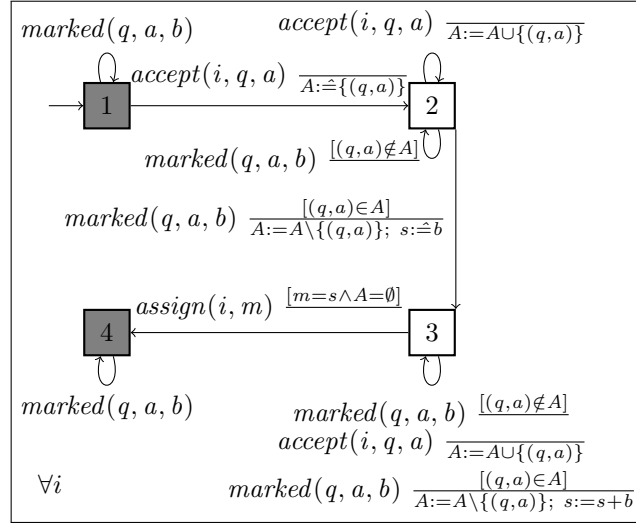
$marked(q, a, b)$

$accept(i, q, a)$ $\frac{}{A:=A\cup\{(q,a)\}}$

$accept(i, q, a)$ $\frac{}{A:\hat{=}\{(q,a)\}}$

1

2

$marked(q, a, b)$ $\frac{[(q,a)\notin A]}{}$

$marked(q, a, b)$ $\frac{[(q,a)\in A]}{A:=A\setminus\{(q,a)\};\ s:\hat{=}b}$

$assign(i, m)$ $\frac{[m=s\wedge A=\emptyset]}{}$

4

3

$marked(q, a, b)$

$marked(q, a, b)$ $\frac{[(q,a)\notin A]}{}$

$accept(i, q, a)$ $\frac{}{A:=A\cup\{(q,a)\}}$

$\forall i$

$marked(q, a, b)$ $\frac{[(q,a)\in A]}{A:=A\setminus\{(q,a)\};\ s:=s+b}$